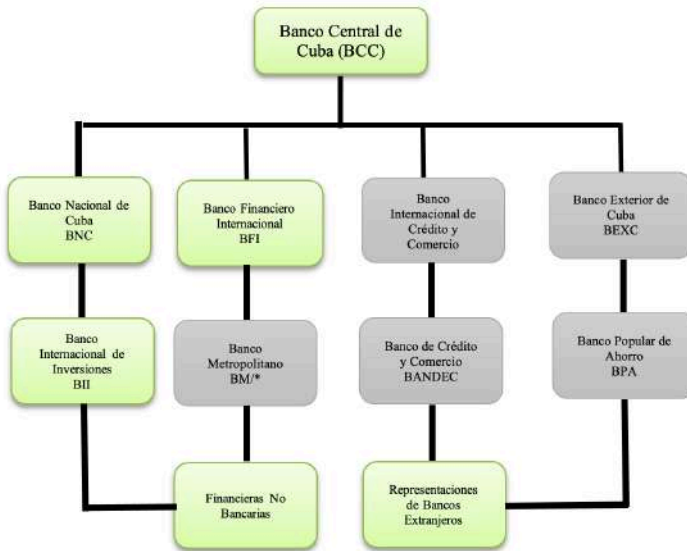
Banco Central de Cuba (BCC)

Banco Nacional de Cuba
BNC

Banco Financiero Internacional
BFI

Banco Internacional de Crédito y Comercio

Banco Exterior de Cuba
BEXC

Banco Internacional de Inversiones
BII

Banco Metropolitano
BM/*

Banco de Crédito y Comercio
BANDEC

Banco Popular de Ahorro
BPA

Financieras No Bancarias

Representaciones de Bancos Extranjeros